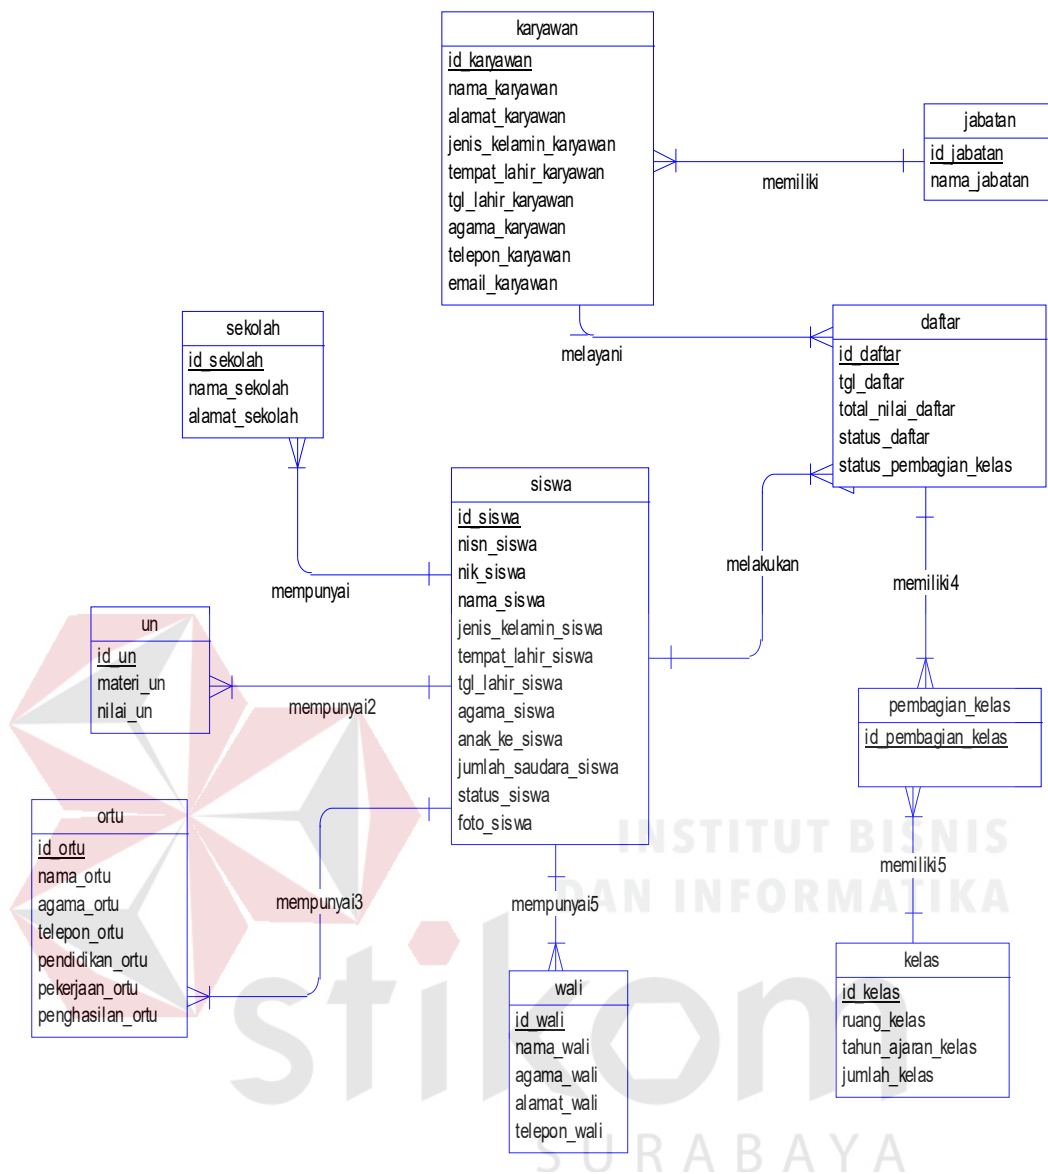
karyawan
id_karyawan
nama_karyawan
alamat_karyawan
jenis_kelamin_karyawan
tempat_lahir_karyawan
tgl_lahir_karyawan
agama_karyawan
telepon_karyawan
email_karyawan

jabatan
id_jabatan
nama_jabatan

memiliki

sekolah
id_sekolah
nama_sekolah
alamat_sekolah

melayani

daftar
id_daftar
tgl_daftar
total_nilai_daftar
status_daftar
status_pembagian_kelas

siswa
id_siswa
nisn_siswa
nik_siswa
nama_siswa
jenis_kelamin_siswa
tempat_lahir_siswa
tgl_lahir_siswa
agama_siswa
anak_ke_siswa
jumlah_saudara_siswa
status_siswa
foto_siswa

mempunyai

melakukan

memiliki4

un
id_un
materi_un
nilai_un

mempunyai2

pembagian_kelas
id_pembagian_kelas

ortu
id_ortu
nama_ortu
agama_ortu
telepon_ortu
pendidikan_ortu
pekerjaan_ortu
penghasilan_ortu

mempunyai3

INSTITUT BISNIS
DAN INFORMATIKA

memiliki5

mempunyai5

kelas
id_kelas
ruang_kelas
tahun_ajaran_kelas
jumlah_kelas

wali
id_wali
nama_wali
agama_wali
alamat_wali
telepon_wali

stikom
SURABAYA